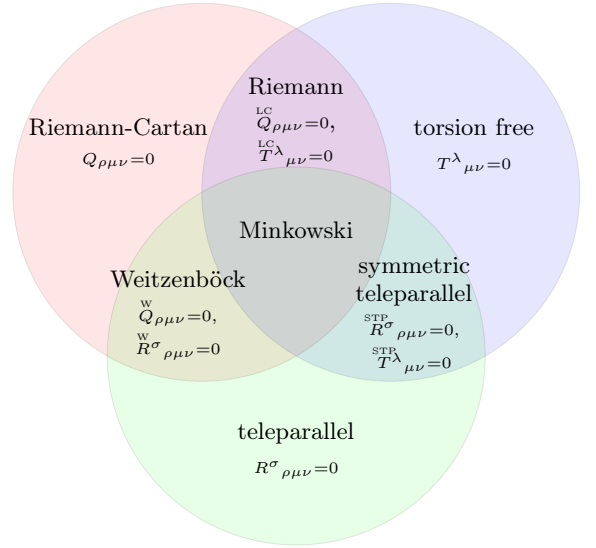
Riemann-Cartan
$Q_{\rho\mu\nu}=0$

Riemann
$\overset{\text{LC}}{Q}_{\rho\mu\nu}=0,$
$\overset{\text{LC}}{T}{}^{\lambda}{}_{\mu\nu}=0$

torsion free
$T^{\lambda}{}_{\mu\nu}=0$

Minkowski

Weitzenböck
$\overset{\text{W}}{Q}_{\rho\mu\nu}=0,$
$\overset{\text{W}}{R}{}^{\sigma}{}_{\rho\mu\nu}=0$

symmetric teleparallel
$\overset{\text{STP}}{R}{}^{\sigma}{}_{\rho\mu\nu}=0,$
$\overset{\text{STP}}{T}{}^{\lambda}{}_{\mu\nu}=0$

teleparallel
$R^{\sigma}{}_{\rho\mu\nu}=0$